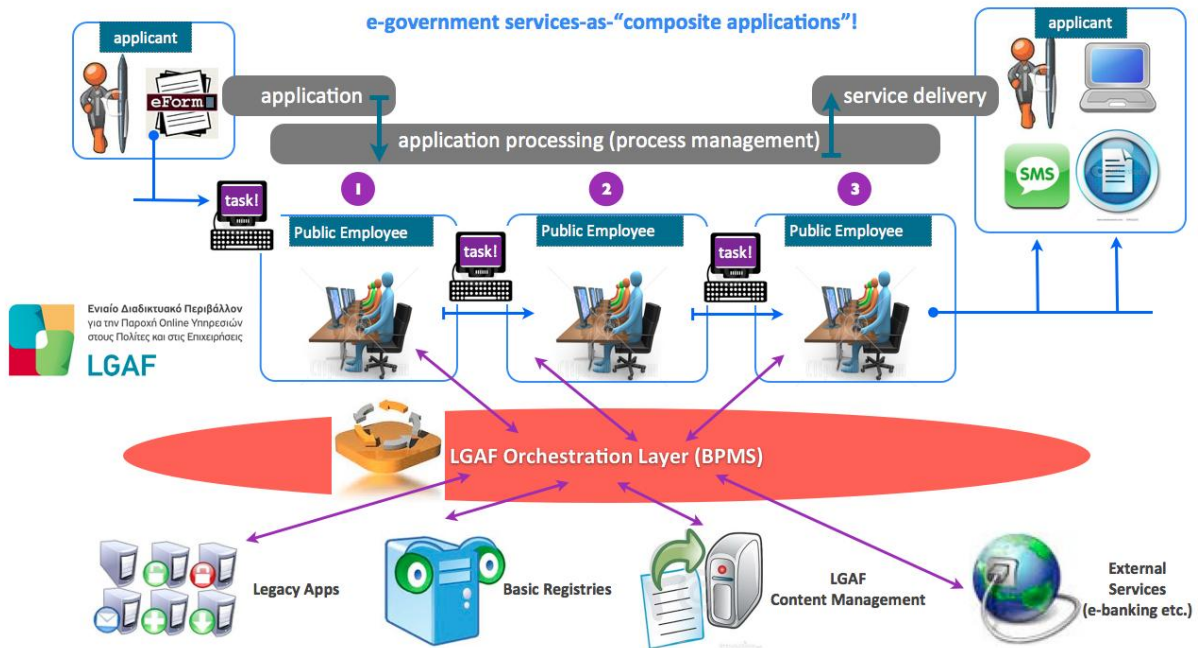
e-government services-as-“composite applications”!

applicant

eForm

application

application processing (process management)

service delivery

applicant

SMS

task!

1

Public Employee

task!

2

Public Employee

task!

3

Public Employee

Ενιαίο Διαδικτυακό Περιβάλλον για την Παροχή Online Υπηρεσιών στους Πολίτες και στις Επιχειρήσεις

LGAF

LGAF Orchestration Layer (BPMS)

Legacy Apps

Basic Registries

LGAF Content Management

External Services (e-banking etc.)